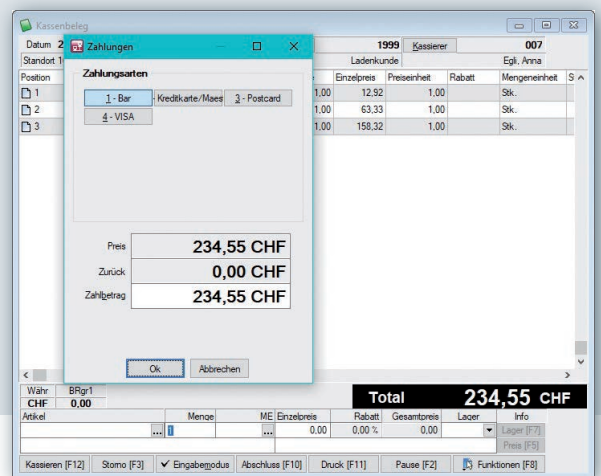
Kassenbeleg

Datum 2

1999 Kassierer 007

Standort 1

Ladenkunde

Egli, Anna

Zahlungen

Zahlungsarten

1 - Bar

Kreditkarte/Maes

3 - Postcard

4 - VISA

| Position | | Einzelpreis | Preiseinheit | Rabatt | Mengeneinheit | S |
|---|---|---|---|---|---|---|
| 1 | 1,00 | 12,92 | 1,00 | | Stk. | |
| 2 | 1,00 | 63,33 | 1,00 | | Stk. | |
| 3 | 1,00 | 158,32 | 1,00 | | Stk. | |

Preis 234,55 CHF

Zurück 0,00 CHF

Zahlbetrag 234,55 CHF

Ok

Abbrechen

Währ BRgr1

CHF 0,00

Total 234,55 CHF

| Artikel | Menge | ME | Einzelpreis | Rabatt | Gesamtpreis | Lager | Info |
|---|---|---|---|---|---|---|---|
| ... | 1 | ... | 0,00 | 0,00 % | 0,00 | | Lager [F7] |
| | | | | | | | Preis [F5] |

Kassieren [F12]

Storno [F3]

Eingabemodus

Abschluss [F10]

Druck [F11]

Pause [F2]

Funktionen [F8]